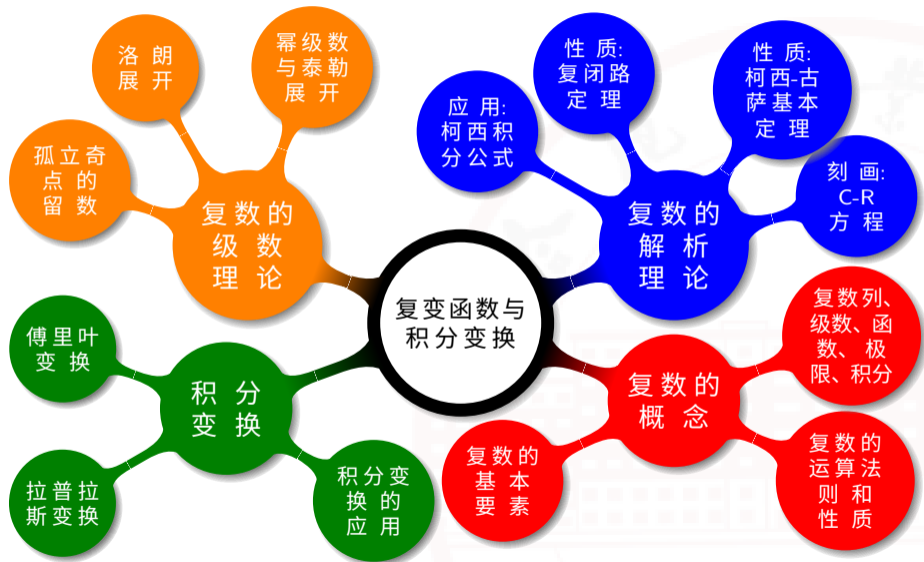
复变函数与积分变换

复数的级数理论

洛朗展开

幂级数与泰勒展开

孤立奇点的留数

复数的解析理论

应用:柯西积分公式

性质:复闭路定理

性质:柯西-古萨基本定理

刻画:C-R方程

复数的概念

复数列、级数、函数、极限、积分

复数的运算法则和性质

复数的基本要素

积分变换

傅里叶变换

拉普拉斯变换

积分变换的应用